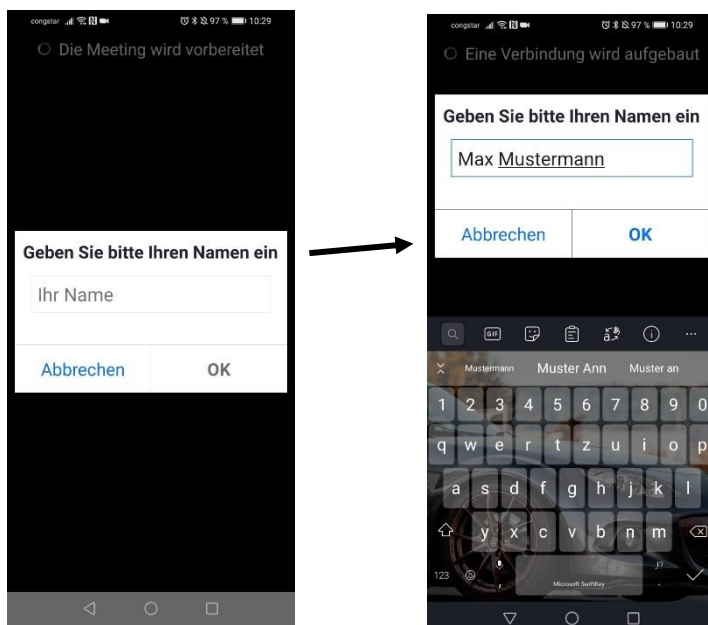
congstar 97 % 10:29

Die Meeting wird vorbereitet

Geben Sie bitte Ihren Namen ein

Ihr Name

Abbrechen OK

congstar 97 % 10:29

Eine Verbindung wird aufgebaut

Geben Sie bitte Ihren Namen ein

Max Mustermann

Abbrechen OK

GIF

Mustermann Muster Ann Muster an

1 2 3 4 5 6 7 8 9 0

q w e r t z u i o p

a s d f g h j k l

y x c v b n m

123

Microsoft SwiftKey